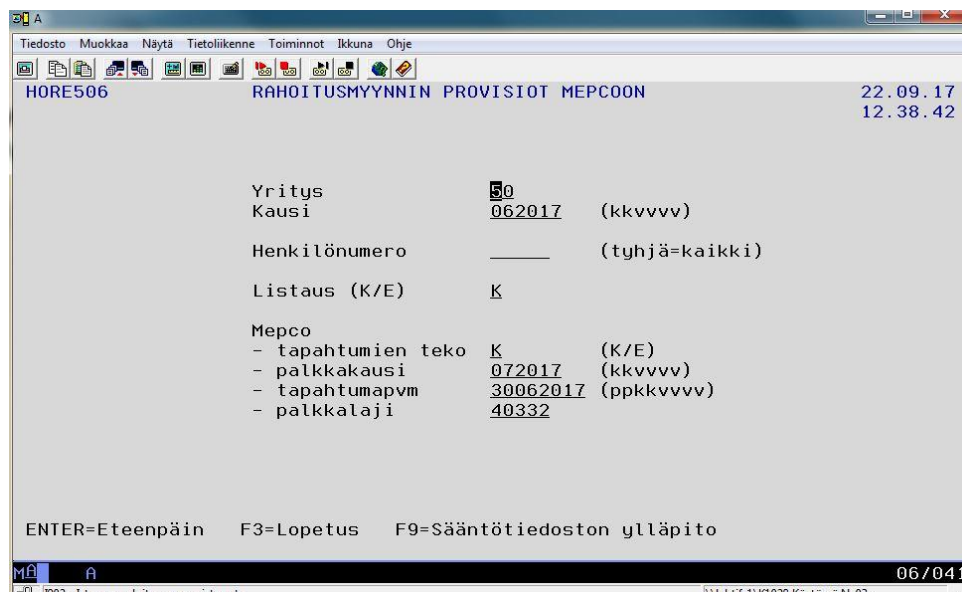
A

Tiedosto Muokkaa Näytä Tietoliikenne Toiminnot Ikkuna Ohje

HORE506 RAHOITUSMYYNNIN PROVISIOT MEPCOON 22.09.17
12.38.42

Yritys 50
Kausi 062017 (kkvvvv)

Henkilönumero _____ (tyhjä=kaikki)

Listaus (K/E) K

Mepco
- tapahtumien teko K (K/E)
- palkkakausi 072017 (kkvvvv)
- tapahtumapvm 30062017 (ppkkvvvv)
- palkkalaji 40332

ENTER=Eteenpäin F3=Lopetus F9=Sääntötiedoston ylläpito

MA A 06/041

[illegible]